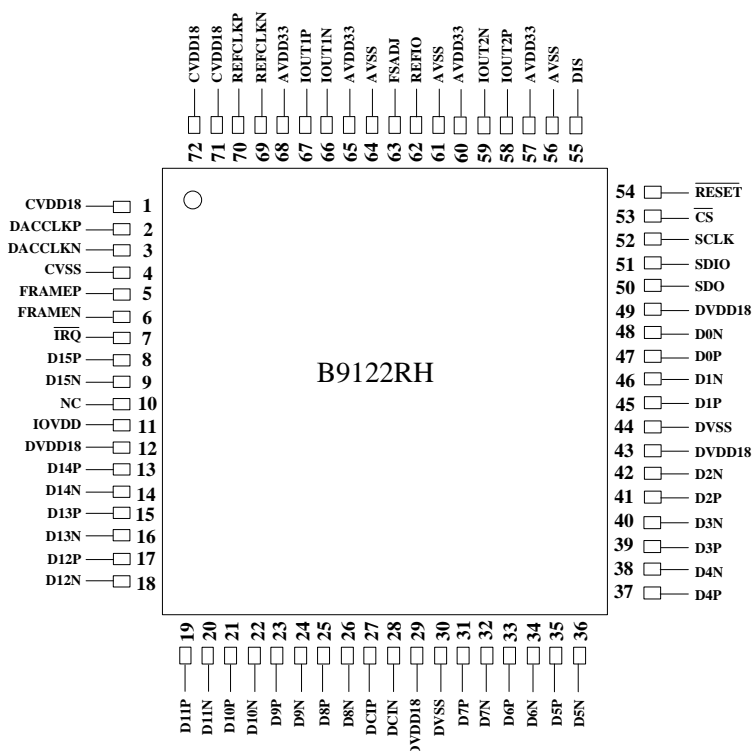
CVDD18 72
CVDD18 71
REFCLKP 70
REFCLKN 69
AVDD33 68
IOUT1P 67
IOUT1N 66
AVDD33 65
AVSS 64
FSADJ 63
REFIO 62
AVSS 61
AVDD33 60
IOUT2N 59
IOUT2P 58
AVDD33 57
AVSS 56
DIS 55

CVDD18 1
DACCLKP 2
DACCLKN 3
CVSS 4
FRAMEP 5
FRAMEN 6
$\overline{IRQ}$ 7
D15P 8
D15N 9
NC 10
IOVDD 11
DVDD18 12
D14P 13
D14N 14
D13P 15
D13N 16
D12P 17
D12N 18

B9122RH

54 $\overline{RESET}$
53 $\overline{CS}$
52 SCLK
51 SDIO
50 SDO
49 DVDD18
48 D0N
47 D0P
46 D1N
45 D1P
44 DVSS
43 DVDD18
42 D2N
41 D2P
40 D3N
39 D3P
38 D4N
37 D4P

19 D11P
20 D11N
21 D10P
22 D10N
23 D9P
24 D9N
25 D8P
26 D8N
27 DCIP
28 DCIN
29 DVDD18
30 DVSS
31 D7P
32 D7N
33 D6P
34 D6N
35 D5P
36 D5N